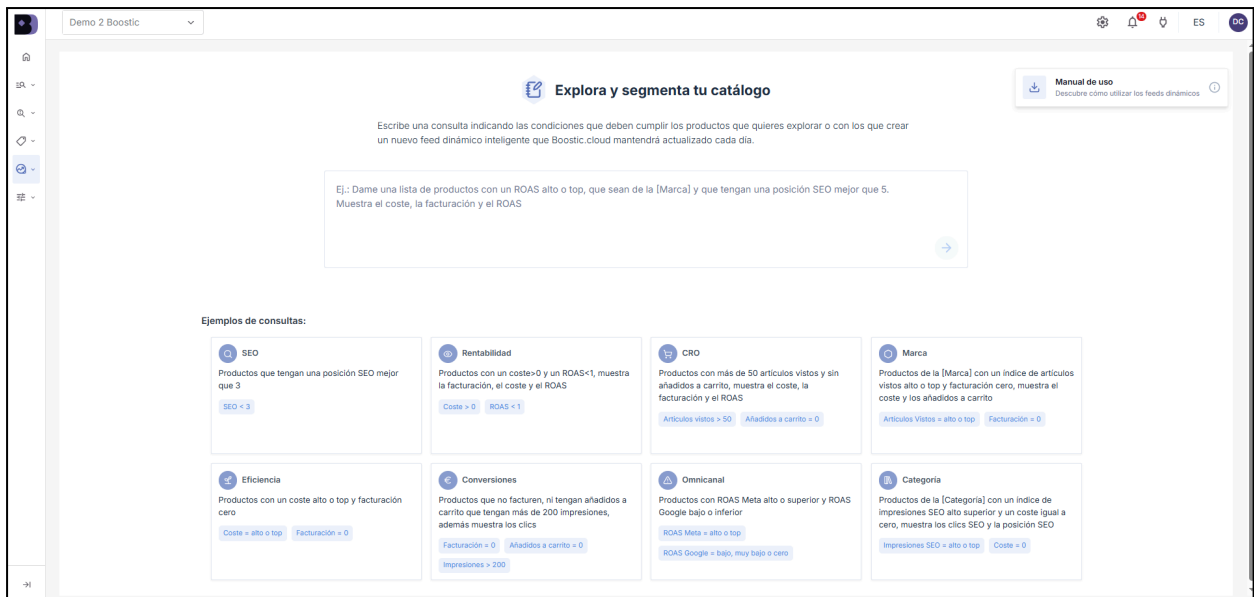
Demo 2 Boostic

ES DC

Explora y segmenta tu catálogo

Manual de uso
Descubre cómo utilizar los feeds dinámicos

Escribe una consulta indicando las condiciones que deben cumplir los productos que quieres explorar o con los que crear un nuevo feed dinámico inteligente que Boostic.cloud mantendrá actualizado cada día.

Ej.: Dame una lista de productos con un ROAS alto o top, que sean de la [Marca] y que tengan una posición SEO mejor que 5. Muestra el coste, la facturación y el ROAS

Ejemplos de consultas:

SEO
Productos que tengan una posición SEO mejor que 3
SEO < 3

Rentabilidad
Productos con un coste>0 y un ROAS<1, muestra la facturación, el coste y el ROAS
Coste > 0 ROAS < 1

CRO
Productos con más de 50 artículos vistos y sin añadidos a carrito, muestra el coste, la facturación y el ROAS
Artículos vistos > 50 Añadidos a carrito = 0

Marca
Productos de la [Marca] con un índice de artículos vistos alto o top y facturación cero, muestra el coste y los añadidos a carrito
Artículos Vistos = alto o top Facturación = 0

Eficiencia
Productos con un coste alto o top y facturación cero
Coste = alto o top Facturación = 0

Conversiones
Productos que no facturen, ni tengan añadidos a carrito que tengan más de 200 impresiones, además muestra los clics
Facturación = 0 Añadidos a carrito = 0 Impresiones > 200

Omnicanal
Productos con ROAS Meta alto o superior y ROAS Google bajo o inferior
ROAS Meta = alto o top
ROAS Google = bajo, muy bajo o cero

Categoría
Productos de la [Categoría] con un índice de impresiones SEO alto superior y un coste igual a cero, muestra los clics SEO y la posición SEO
Impresiones SEO = alto o top Coste = 0